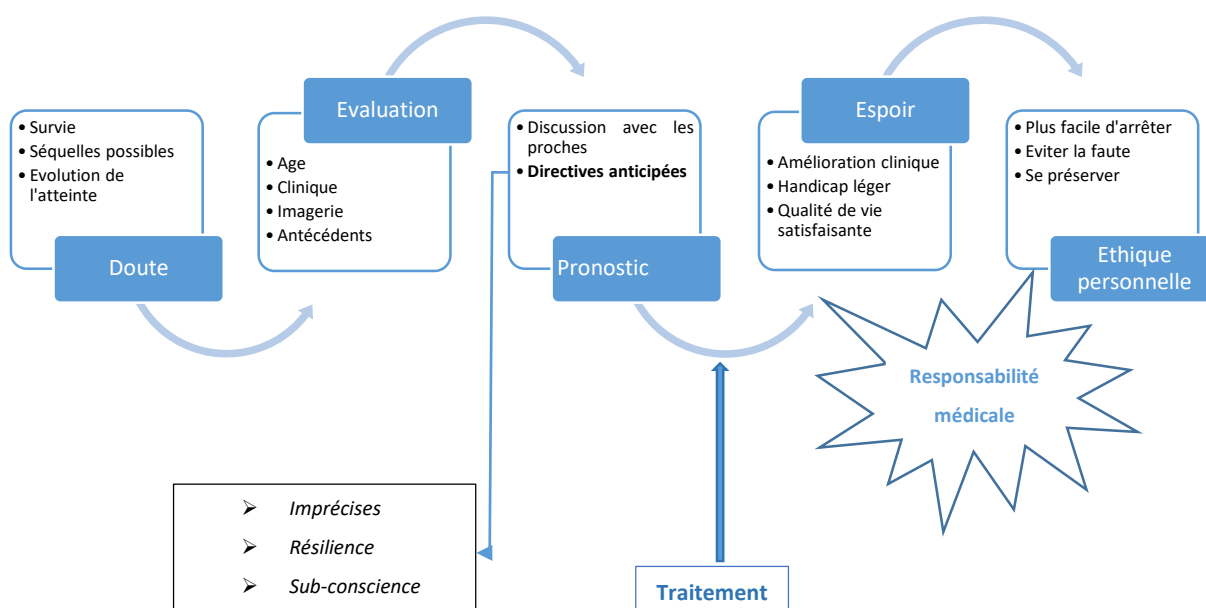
• Survie
• Séquelles possibles
• Evolution de l'atteinte

Doute

Evaluation

• Age
• Clinique
• Imagerie
• Antécédents

• Discussion avec les proches
• **Directives anticipées**

Pronostic

Espoir

• Amélioration clinique
• Handicap léger
• Qualité de vie satisfaisante

• Plus facile d'arrêter
• Eviter la faute
• Se préserver

Ethique personnelle

**Responsabilité médicale**

➢ *Imprécises*
➢ *Résilience*
➢ *Sub-conscience*

**Traitement**